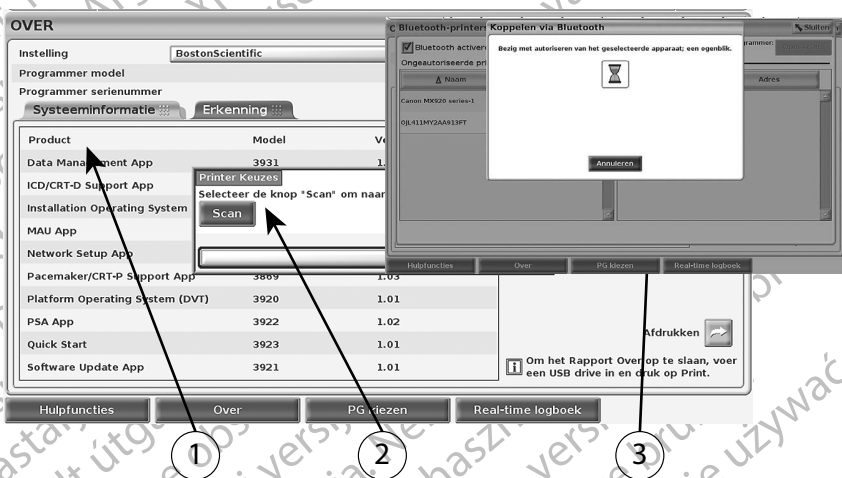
OVER

Instelling BostonScientific

Programmer model

Programmer serienummer

Systeeminformatie Erkenning

| Product | Model | Ve |
|---|---|---|
| Data Management App | 3931 | 1. |
| ICD/CRT-D Support App | | |
| Installation Operating System | | |
| MAU App | | |
| Network Setup App | | |
| Pacemaker/CRT-P Support App | 3869 | 1.03 |
| Platform Operating System (DVT) | 3920 | 1.01 |
| PSA App | 3922 | 1.02 |
| Quick Start | 3923 | 1.01 |
| Software Update App | 3921 | 1.01 |

Printer Keuzes

Selecteer de knop "Scan" om naar

Scan

Afdrukken

Om het Rapport Over op te slaan, voer een USB drive in en druk op Print.

Hulpfuncties Over PG kiezen Real-time logboek

Bluetooth-printer Koppelen via Bluetooth

Sluiten

Bluetooth activer

Ongeautoriseerde pri

Naam

Adres

Canon MX920 series-1

0JL411MY2AA913FT

Bezig met autoriseren van het geselecteerde apparaat; een ogenblik.

Annuleren

Hulpfuncties Over PG kiezen Real-time logboek

1 2 3